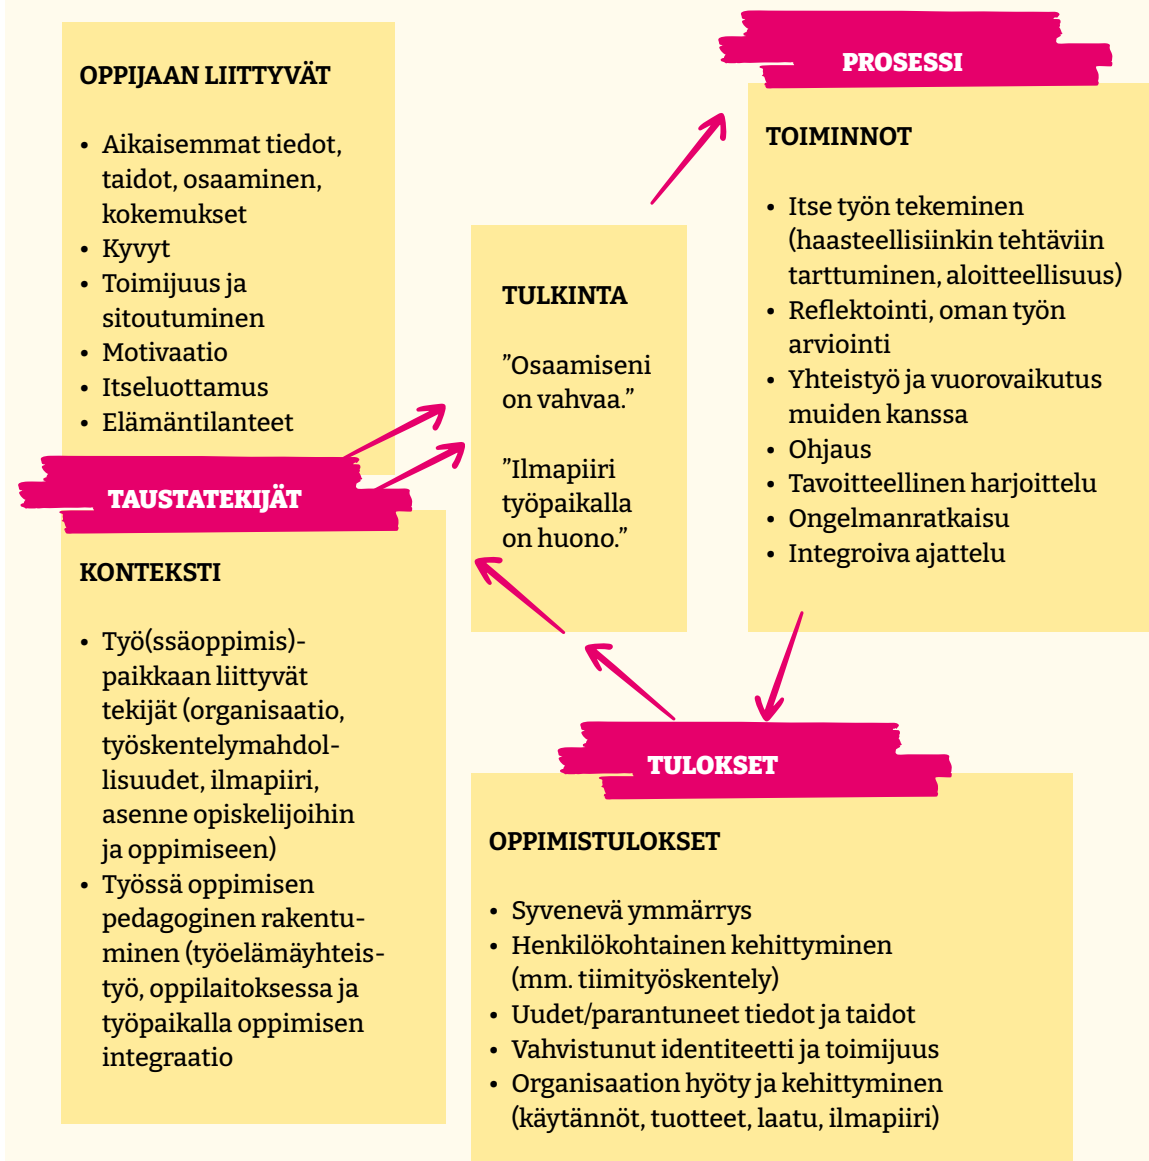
OPPIJAAN LIITTYVÄT

- Aikaisemmat tiedot, taidot, osaaminen, kokemukset
- Kyvyt
- Toimijuus ja sitoutuminen
- Motivaatio
- Itseluottamus
- Elämäntilanteet

TAUSTATEKIJÄT

KONTEKSTI

- Työ(ssäoppimis)-paikkaan liittyvät tekijät (organisaatio, työskentelymahdollisuudet, ilmapiiri, asenne opiskelijoihin ja oppimiseen)
- Työssä oppimisen pedagoginen rakentuminen (työelämäyhteistyö, oppilaitoksessa ja työpaikalla oppimisen integraatio

TULKINTA

”Osaamiseni on vahvaa.”

”Ilmapiiri työpaikalla on huono.”

PROSESSI

TOIMINNOT

- Itse työn tekeminen (haasteellisiinkin tehtäviin tarttuminen, aloitteellisuus)
- Reflektointi, oman työn arviointi
- Yhteistyö ja vuorovaikutus muiden kanssa
- Ohjaus
- Tavoitteellinen harjoittelu
- Ongelmanratkaisu
- Integroiva ajattelu

TULOKSET

OPPIMISTULOKSET

- Syvenevä ymmärrys
- Henkilökohtainen kehittyminen (mm. tiimityöskentely)
- Uudet/parantuneet tiedot ja taidot
- Vahvistunut identiteetti ja toimijuus
- Organisaation hyöty ja kehittyminen (käytännöt, tuotteet, laatu, ilmapiiri)